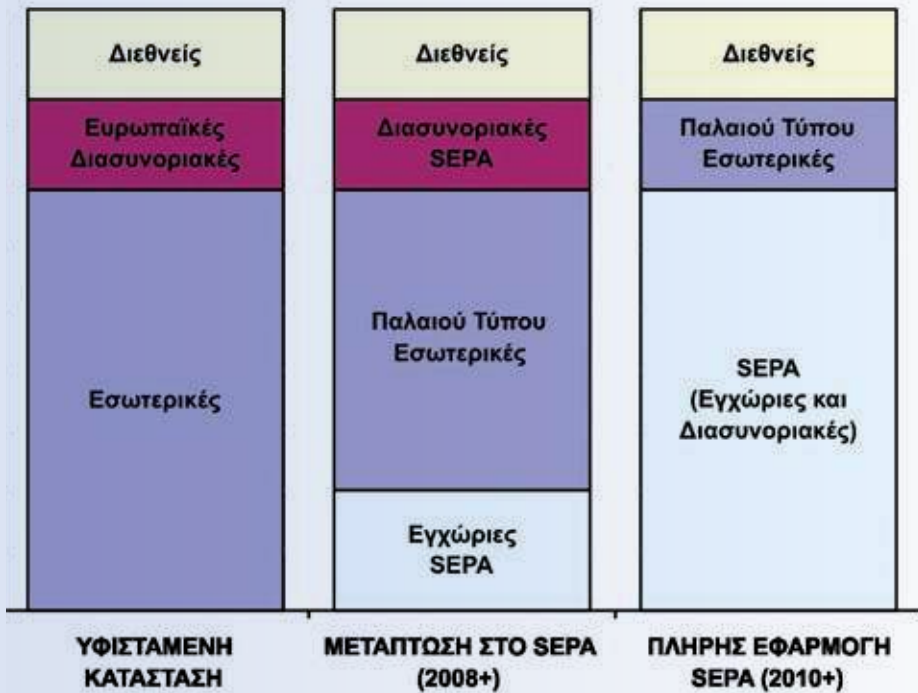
Διεθνείς

Ευρωπαϊκές Διασυνοριακές

Εσωτερικές

ΥΦΙΣΤΑΜΕΝΗ ΚΑΤΑΣΤΑΣΗ

Διεθνείς

Διασυνοριακές SEPA

Παλαιού Τύπου Εσωτερικές

Εγχώριες SEPA

ΜΕΤΑΠΤΩΣΗ ΣΤΟ SEPA (2008+)

Διεθνείς

Παλαιού Τύπου Εσωτερικές

SEPA (Εγχώριες και Διασυνοριακές)

ΠΛΗΡΗΣ ΕΦΑΡΜΟΓΗ SEPA (2010+)